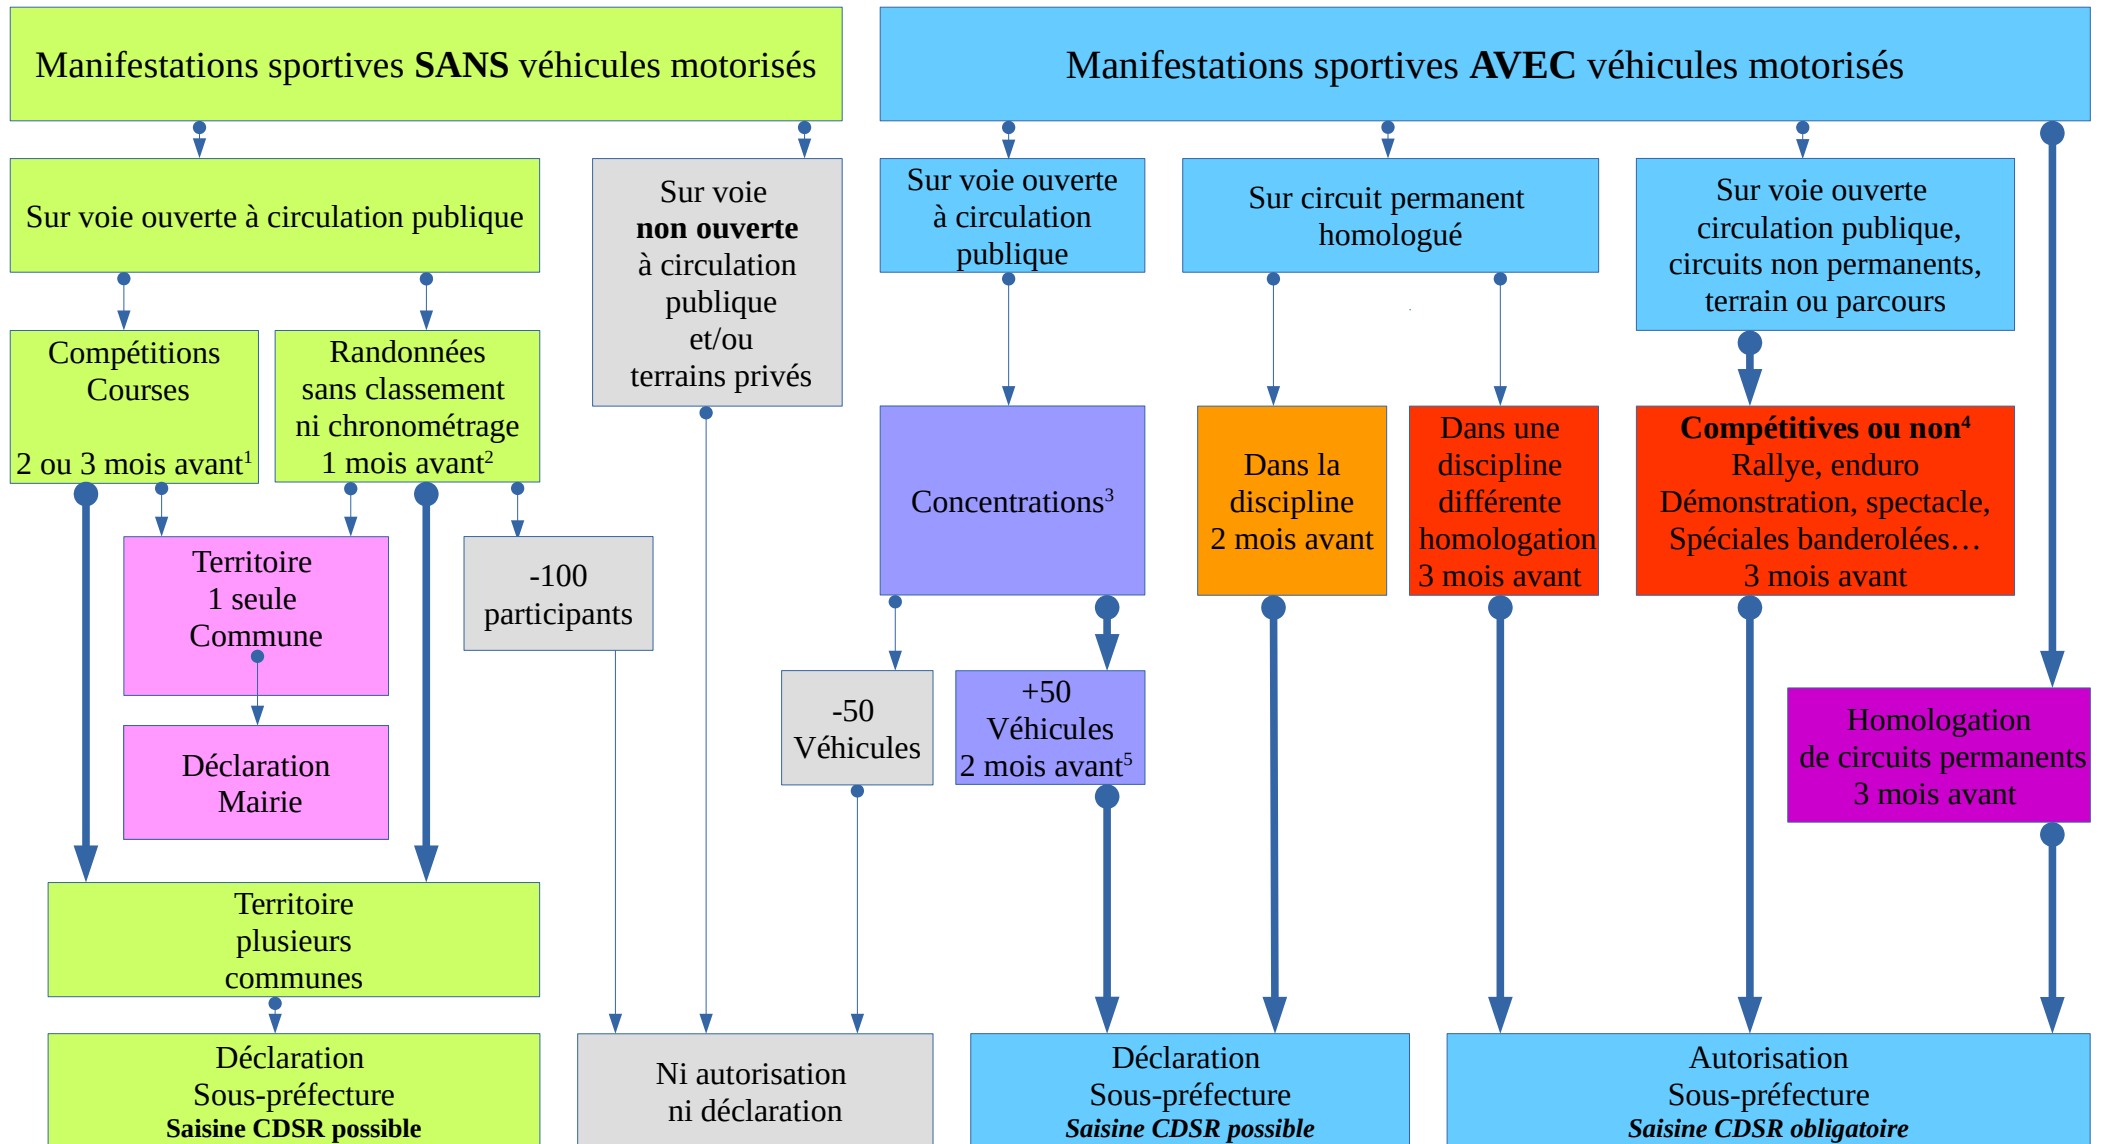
Manifestations sportives **SANS** véhicules motorisés

Manifestations sportives **AVEC** véhicules motorisés

Sur voie ouverte à circulation publique

Sur voie **non ouverte** à circulation publique et/ou terrains privés

Sur voie ouverte à circulation publique

Sur circuit permanent homologué

Sur voie ouverte circulation publique, circuits non permanents, terrain ou parcours

Compétitions Courses

2 ou 3 mois avant$^1$

Randonnées sans classement ni chronométrage 1 mois avant$^2$

Territoire 1 seule Commune

-100 participants

Déclaration Mairie

Concentrations$^3$

Dans la discipline 2 mois avant

Dans une discipline différente homologation 3 mois avant

**Compétitives ou non$^4$**
Rallye, enduro
Démonstration, spectacle,
Spéciales banderolées…
3 mois avant

-50 Véhicules

+50 Véhicules 2 mois avant$^5$

Homologation de circuits permanents 3 mois avant

Territoire plusieurs communes

Déclaration Sous-préfecture **Saisine CDSR possible**

Ni autorisation ni déclaration

Déclaration Sous-préfecture ***Saisine CDSR possible***

Autorisation Sous-préfecture ***Saisine CDSR obligatoire***